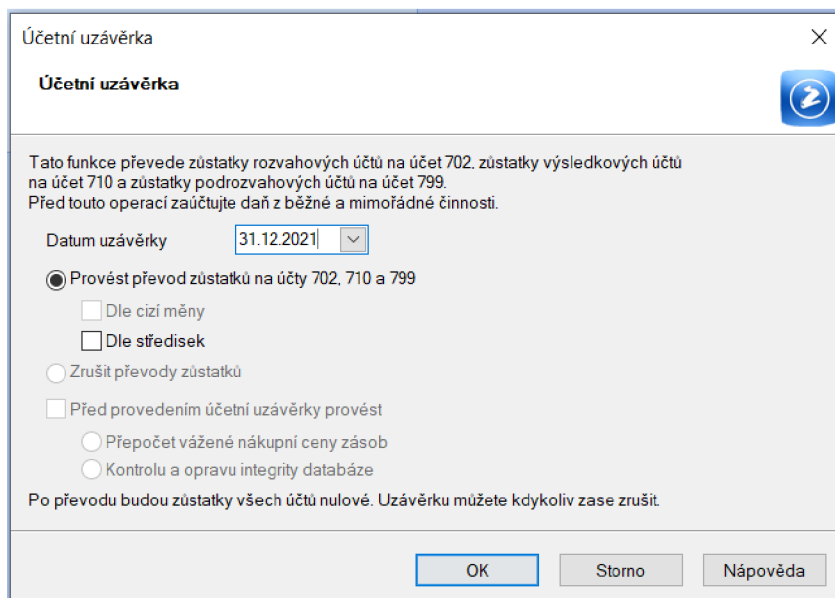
Účetní uzávěrka

Účetní uzávěrka

Tato funkce převede zůstatky rozvahových účtů na účet 702, zůstatky výsledkových účtů na účet 710 a zůstatky podrozvahových účtů na účet 799.
Před touto operací zaúčtujte daň z běžné a mimořádné činnosti.

Datum uzávěrky 31.12.2021

Provést převod zůstatků na účty 702, 710 a 799

Dle cizí měny

Dle středisek

Zrušit převody zůstatků

Před provedením účetní uzávěrky provést

Přepočet vážené nákupní ceny zásob

Kontrolu a opravu integrity databáze

Po převodu budou zůstatky všech účtů nulové. Uzávěrku můžete kdykoliv zase zrušit.

OK Storno Nápověda